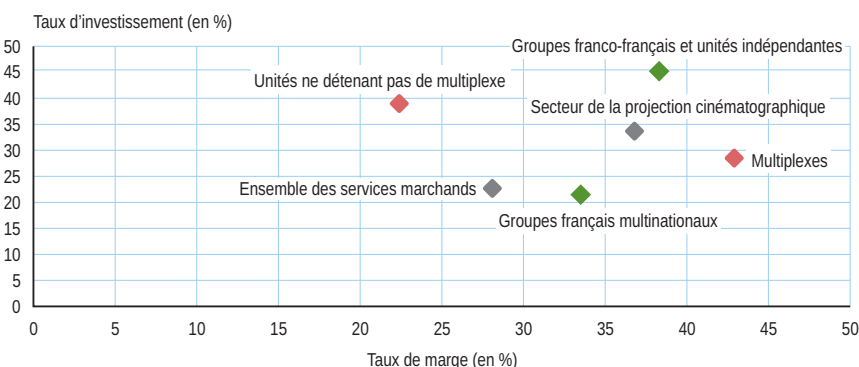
Taux d'investissement (en %)

50
45
40
35
30
25
20
15
10
5
0

Groupes franco-français et unités indépendantes

Unités ne détenant pas de multiplexe

Secteur de la projection cinématographique

Multiplexes

Ensemble des services marchands

Groupes français multinationaux

0 5 10 15 20 25 30 35 40 45 50

Taux de marge (en %)